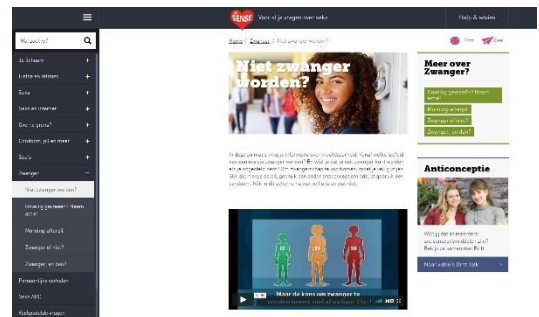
≡

SENSE Voor al je vragen over seks

Hulp & advies

Waar zoek je?

Je lichaam +

Liefde en relaties +

Seks +

Seks en internet +

Exit te groot? +

Condoom, pil en meer +

Soa's +

Zwanger −

Niet zwanger worden?

Onveilig gevreeën? Neem actie!

Morning afterpil

Zwanger of niet?

Zwanger, en dan?

Persoonlijke verhalen

Seks ABC

Veelgestelde vragen

Home / Zwanger / Niet zwanger worden?

Print Deel

Niet zwanger worden?

In deze animatie vind je informatie over anticonceptie. Kijk of welke methode het beste bij je past. Er zijn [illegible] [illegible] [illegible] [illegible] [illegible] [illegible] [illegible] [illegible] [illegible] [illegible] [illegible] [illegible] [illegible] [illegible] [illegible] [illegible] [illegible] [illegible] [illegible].

Maar de kans om zwanger te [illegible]

Meer over Zwanger?

Onveilig gevreeën? Neem actie!

Morning afterpil

Zwanger of niet?

Zwanger, en dan?

Anticonceptie

Welke anticonceptie past bij jou? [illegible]

Naar website Sense.info